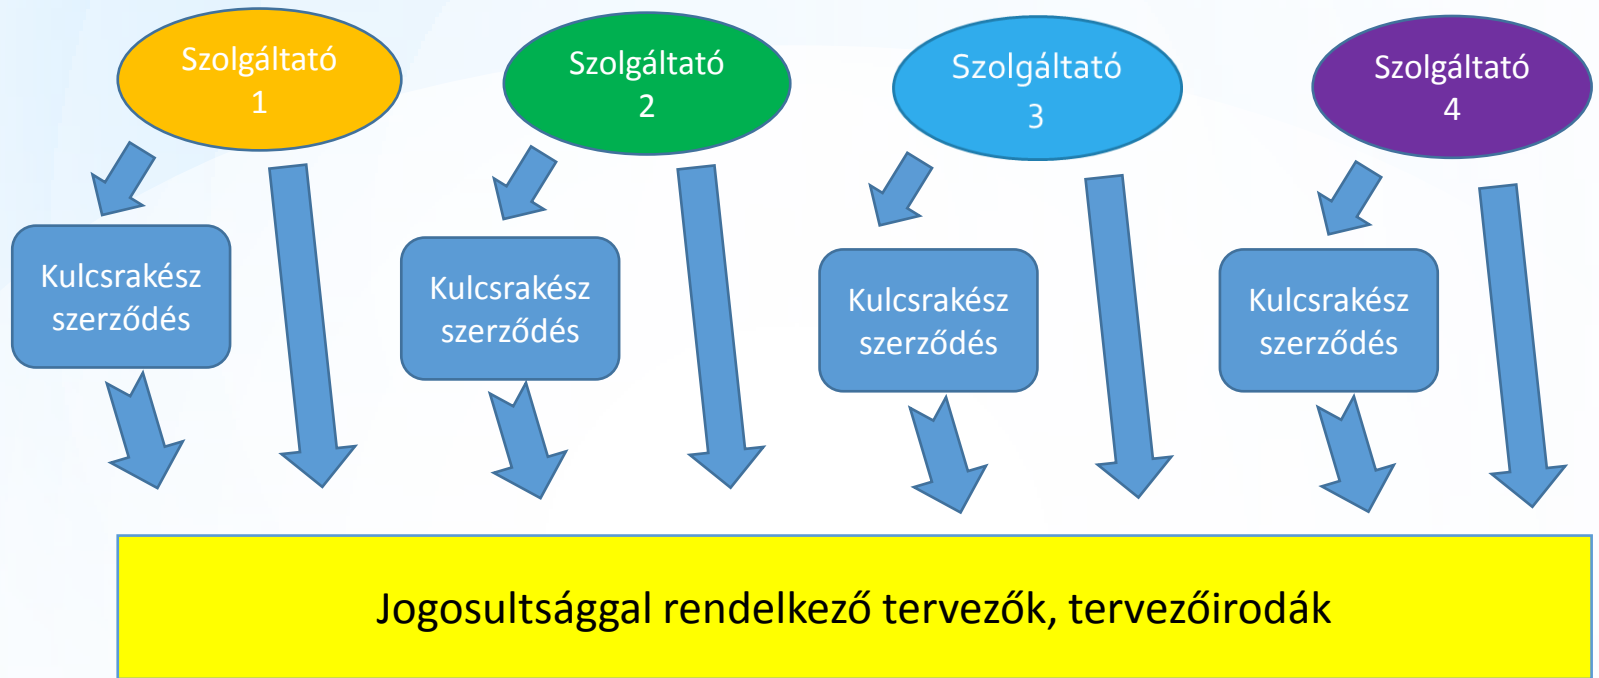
Szolgáltató 1

Szolgáltató 2

Szolgáltató 3

Szolgáltató 4

Kulcsrakész szerződés

Kulcsrakész szerződés

Kulcsrakész szerződés

Kulcsrakész szerződés

Jogosultsággal rendelkező tervezők, tervezőirodák